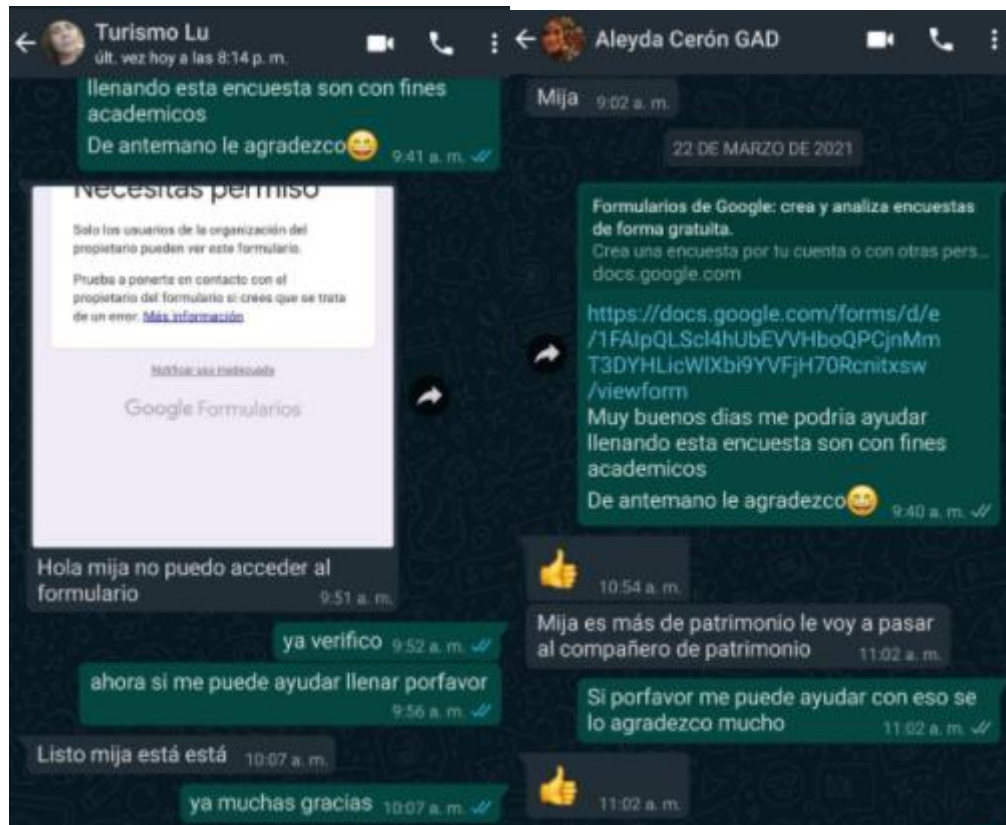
Turismo Lu
últ. vez hoy a las 8:14 p. m.

llenando esta encuesta son con fines academicos
De antemano le agradezco😁 9:41 a. m.

Necesitas permiso
Solo los usuarios de la organización del propietario pueden ver este formulario.
Prueba a ponerte en contacto con el propietario del formulario si crees que se trata de un error. Más información
Notificar uso inadecuado
Google Formularios

Hola mija no puedo acceder al formulario 9:51 a. m.

ya verifico 9:52 a. m.

ahora si me puede ayudar llenar porfavor 9:56 a. m.

Listo mija está está 10:07 a. m.

ya muchas gracias 10:07 a. m.

Aleyda Cerón GAD

Mija 9:02 a. m.

22 DE MARZO DE 2021

Formularios de Google: crea y analiza encuestas de forma gratuita.
Crea una encuesta por tu cuenta o con otras pers...
docs.google.com
https://docs.google.com/forms/d/e/1FAIpQLScl4hUbEVVHboQPCjnMmT3DYHLicWlXbi9YVFjH70Rcnitxsw/viewform
Muy buenos dias me podria ayudar llenando esta encuesta son con fines academicos
De antemano le agradezco😁 9:40 a. m.

👍 10:54 a. m.

Mija es más de patrimonio le voy a pasar al compañero de patrimonio 11:02 a. m.

Si porfavor me puede ayudar con eso se lo agradezco mucho 11:02 a. m.

👍 11:02 a. m.